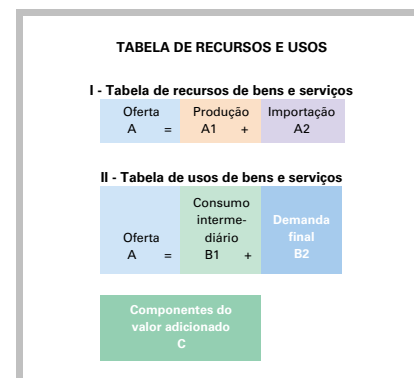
TABELA DE RECURSOS E USOS

I - Tabela de recursos de bens e serviços

| Oferta A | = | Produção A1 | + | Importação A2 |
|---|---|---|---|---|

II - Tabela de usos de bens e serviços

| Oferta A | = | Consumo intermediário B1 | + | Demanda final B2 |
|---|---|---|---|---|

Componentes do valor adicionado C